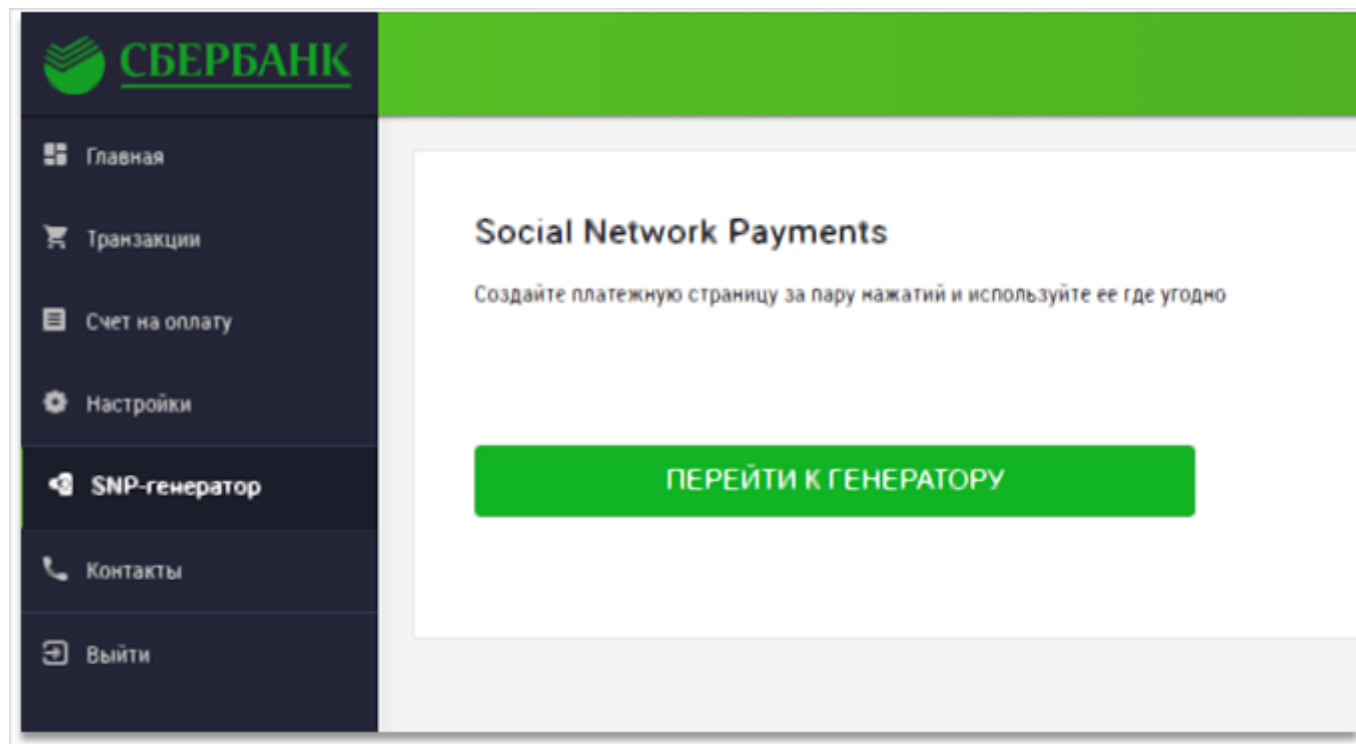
СБЕРБАНК

Главная

Транзакции

Счет на оплату

Настройки

SNP-генератор

Контакты

Выйти

Social Network Payments

Создайте платежную страницу за пару нажатий и используйте ее где угодно

ПЕРЕЙТИ К ГЕНЕРАТОРУ